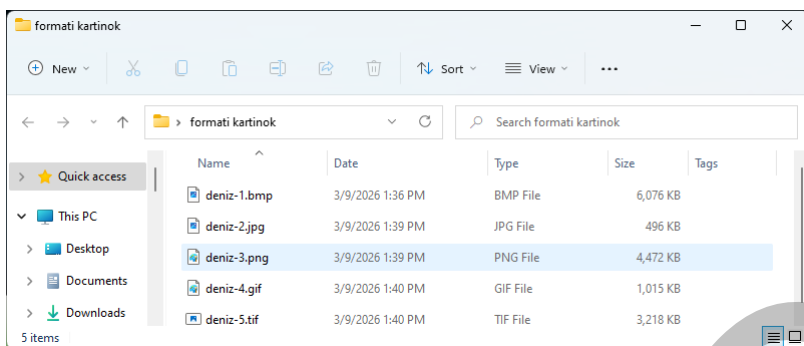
formati kartinok

New    Sort    View    ...

> formati kartinok

Search formati kartinok

Quick access
This PC
Desktop
Documents
Downloads

| Name | Date | Type | Size | Tags |
|---|---|---|---|---|
| deniz-1.bmp | 3/9/2026 1:36 PM | BMP File | 6,076 KB | |
| deniz-2.jpg | 3/9/2026 1:39 PM | JPG File | 496 KB | |
| deniz-3.png | 3/9/2026 1:39 PM | PNG File | 4,472 KB | |
| deniz-4.gif | 3/9/2026 1:40 PM | GIF File | 1,015 KB | |
| deniz-5.tif | 3/9/2026 1:40 PM | TIF File | 3,218 KB | |

5 items